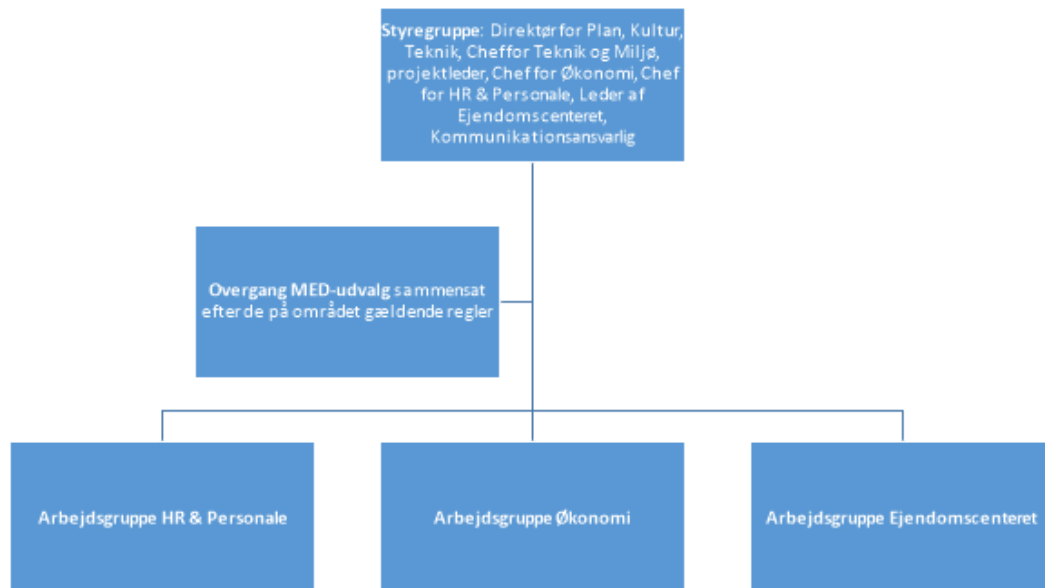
Styregruppe: Direktør for Plan, Kultur, Teknik, Chef for Teknik og Miljø, projektleder, Chef for Økonomi, Chef for HR & Personale, Leder af Ejendomscenteret, Kommunikationsansvarlig

Overgang MED-udvalg sammensat efter de på området gældende regler

Arbejdsgruppe HR & Personale

Arbejdsgruppe Økonomi

Arbejdsgruppe Ejendomscenteret